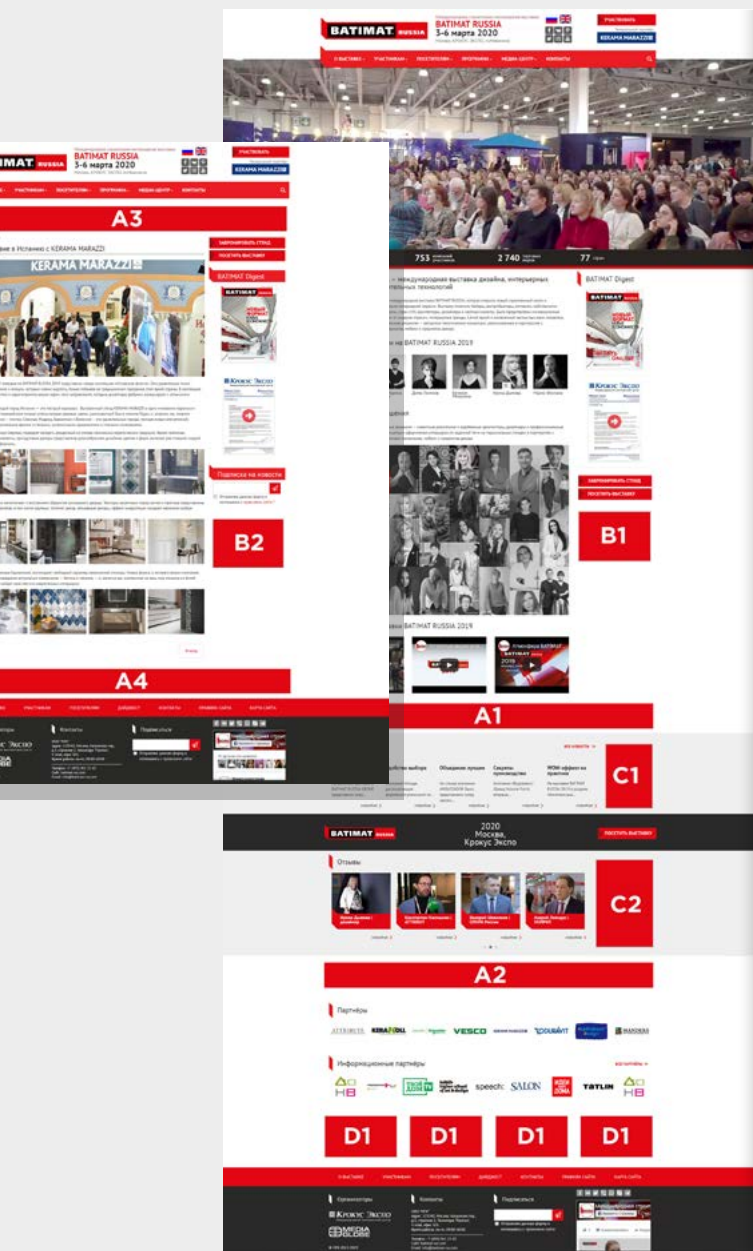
BATIMAT RUSSIA
BATIMAT RUSSIA
3-6 марта 2020
УЧАСТВОВАТЬ
KERAMA MARAZZI

BATIMAT RUSSIA
BATIMAT RUSSIA
3-6 марта 2020
УЧАСТВОВАТЬ
KERAMA MARAZZI

A3

KERAMA MARAZZI

ЗАБРОНИРОВАТЬ СТЕНД
ПОСЕТИТЬ ВЫСТАВКУ

BATIMAT Digest

Крокус Экспо

Подписка на новости

B2

A4

753
2 740
77

— международная выставка дизайна, интерьерных технологий

BATIMAT Digest

Крокус Экспо

ЗАБРОНИРОВАТЬ СТЕНД
ПОСЕТИТЬ ВЫСТАВКУ

B1

BATIMAT RUSSIA 2019

A1

C1

BATIMAT RUSSIA
2020
Москва,
Крокус Экспо
ПОСЕТИТЬ ВЫСТАВКУ

Отзывы

C2

A2

Партнеры

VESCO

Информационные партнеры

SALON
TATLIN

D1
D1
D1
D1

Организаторы
Крокус Экспо
Контакты
Подписаться